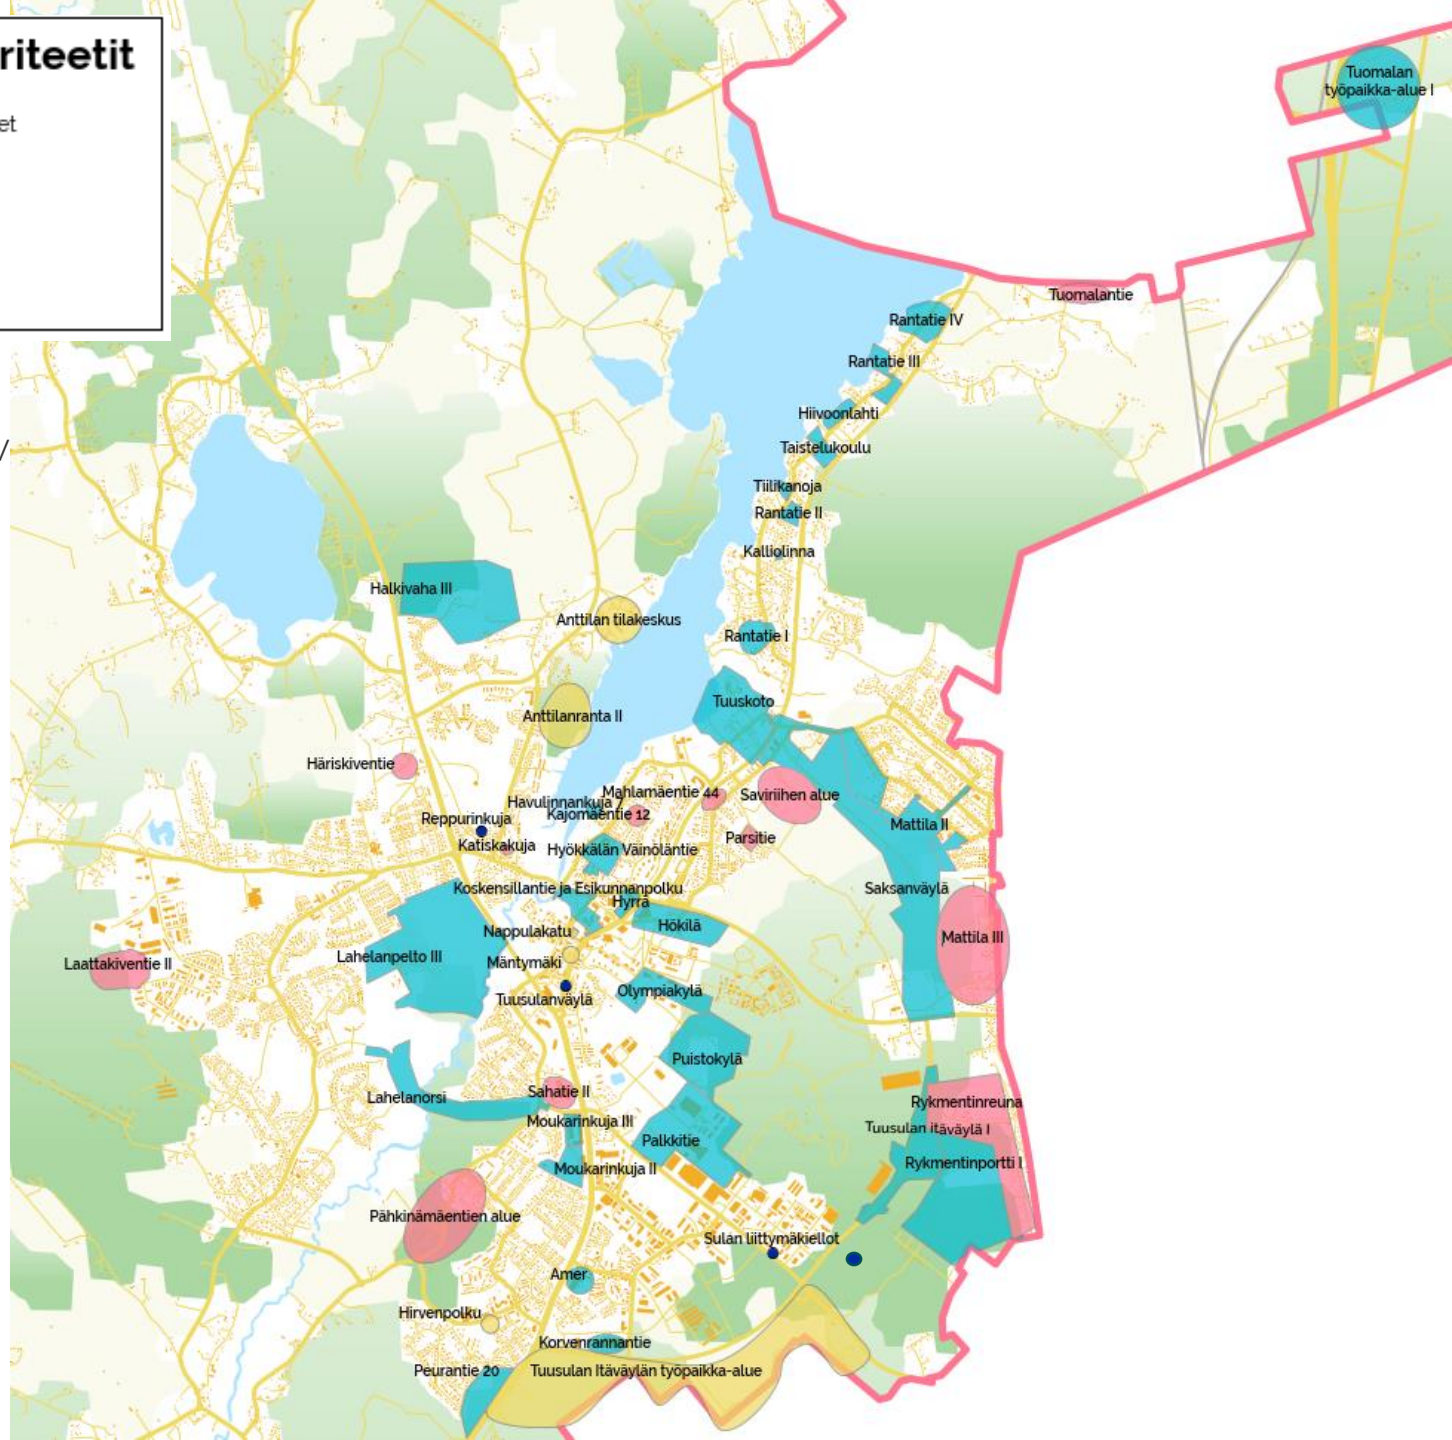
riteetit

et

/

Tuomalan työpaikka-alue I

Tuomalantie

Rantatie IV

Rantatie III

Hiivoonlahti

Taistelukoulu

Tiilikanoja

Rantatie II

Kalliolinna

Halkivaha III

Anttilan tilakeskus

Rantatie I

Anttilanranta II

Tuuskoto

Häriskiventie

Mahlamäentie 44

Saviriihen alue

Havulinnankuja 7

Kajomäentie 12

Reppurinkuja

Parsitie

Mattila II

Katiskakuja

Hyökkälän Väinöläntie

Koskensillantie ja Esikunnanpolku

Hyrrä

Saksanväylä

Hökilä

Nappulakatu

Mattila III

Laattakiventie II

Lahelanpelto III

Mäntymäki

Tuusulanväylä

Olympiakylä

Puistokylä

Lahelanorsi

Sahatie II

Rykmentinreuna

Moukarinkuja III

Tuusulan itäväylä I

Palkkitie

Rykmentinportti I

Moukarinkuja II

Pähkinämäentien alue

Sulan liittymäkiellot

Amer

Hirvenpolku

Korvenrannantie

Peurantie 20

Tuusulan Itäväylän työpaikka-alue